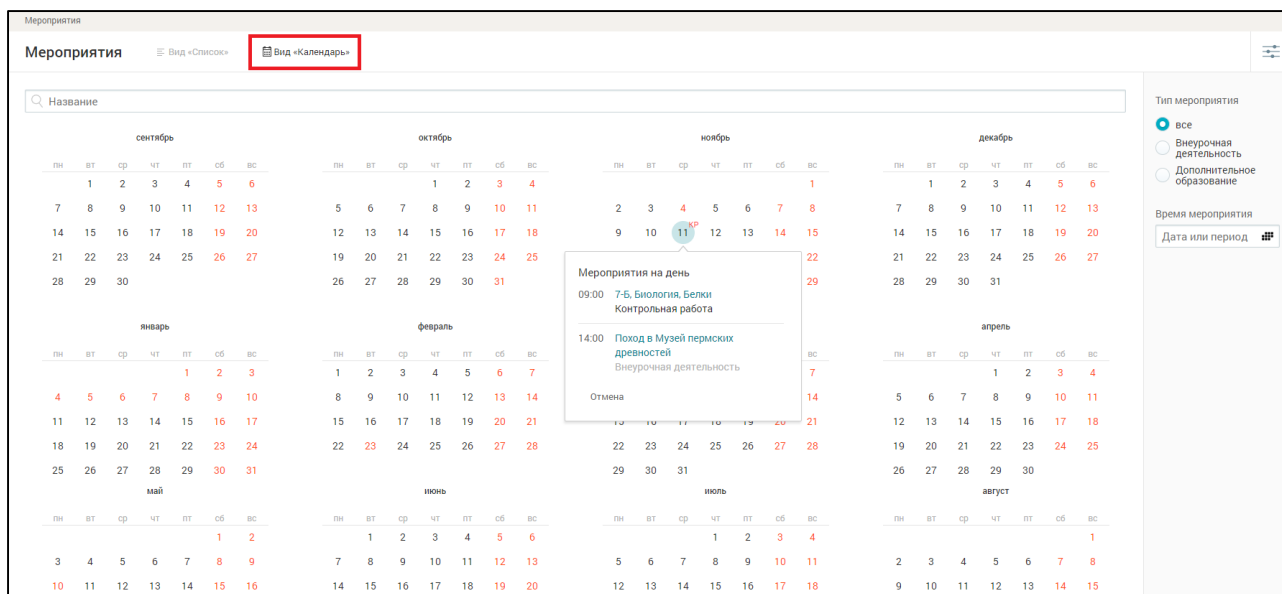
Мероприятия

Мероприятия Вид «Список» Вид «Календарь»

Название

сентябрь

| пн | вт | ср | чт | пт | сб | вс |
|---|---|---|---|---|---|---|
| | 1 | 2 | 3 | 4 | 5 | 6 |
| 7 | 8 | 9 | 10 | 11 | 12 | 13 |
| 14 | 15 | 16 | 17 | 18 | 19 | 20 |
| 21 | 22 | 23 | 24 | 25 | 26 | 27 |
| 28 | 29 | 30 | | | | |

октябрь

| пн | вт | ср | чт | пт | сб | вс |
|---|---|---|---|---|---|---|
| | | | 1 | 2 | 3 | 4 |
| 5 | 6 | 7 | 8 | 9 | 10 | 11 |
| 12 | 13 | 14 | 15 | 16 | 17 | 18 |
| 19 | 20 | 21 | 22 | 23 | 24 | 25 |
| 26 | 27 | 28 | 29 | 30 | 31 | |

ноябрь

| пн | вт | ср | чт | пт | сб | вс |
|---|---|---|---|---|---|---|
| | | | | | | 1 |
| 2 | 3 | 4 | 5 | 6 | 7 | 8 |
| 9 | 10 | 11 КР | 12 | 13 | 14 | 15 |
| | | | | | | 22 |
| | | | | | | 29 |

Мероприятия на день
09:00 7-Б, Биология, Белки
Контрольная работа
14:00 Поход в Музей пермских древностей
Внеурочная деятельность
Отмена

декабрь

| пн | вт | ср | чт | пт | сб | вс |
|---|---|---|---|---|---|---|
| | 1 | 2 | 3 | 4 | 5 | 6 |
| 7 | 8 | 9 | 10 | 11 | 12 | 13 |
| 14 | 15 | 16 | 17 | 18 | 19 | 20 |
| 21 | 22 | 23 | 24 | 25 | 26 | 27 |
| 28 | 29 | 30 | 31 | | | |

январь

| пн | вт | ср | чт | пт | сб | вс |
|---|---|---|---|---|---|---|
| | | | | 1 | 2 | 3 |
| 4 | 5 | 6 | 7 | 8 | 9 | 10 |
| 11 | 12 | 13 | 14 | 15 | 16 | 17 |
| 18 | 19 | 20 | 21 | 22 | 23 | 24 |
| 25 | 26 | 27 | 28 | 29 | 30 | 31 |

февраль

| пн | вт | ср | чт | пт | сб | вс |
|---|---|---|---|---|---|---|
| 1 | 2 | 3 | 4 | 5 | 6 | 7 |
| 8 | 9 | 10 | 11 | 12 | 13 | 14 |
| 15 | 16 | 17 | 18 | 19 | 20 | 21 |
| 22 | 23 | 24 | 25 | 26 | 27 | 28 |

| пн | вт | ср | чт | пт | сб | вс |
|---|---|---|---|---|---|---|
| | | | | | | 7 |
| | | | | | | 14 |
| 15 | 16 | 17 | 18 | 19 | 20 | 21 |
| 22 | 23 | 24 | 25 | 26 | 27 | 28 |
| 29 | 30 | 31 | | | | |

апрель

| пн | вт | ср | чт | пт | сб | вс |
|---|---|---|---|---|---|---|
| | | | 1 | 2 | 3 | 4 |
| 5 | 6 | 7 | 8 | 9 | 10 | 11 |
| 12 | 13 | 14 | 15 | 16 | 17 | 18 |
| 19 | 20 | 21 | 22 | 23 | 24 | 25 |
| 26 | 27 | 28 | 29 | 30 | | |

май

| пн | вт | ср | чт | пт | сб | вс |
|---|---|---|---|---|---|---|
| | | | | | 1 | 2 |
| 3 | 4 | 5 | 6 | 7 | 8 | 9 |
| 10 | 11 | 12 | 13 | 14 | 15 | 16 |

июнь

| пн | вт | ср | чт | пт | сб | вс |
|---|---|---|---|---|---|---|
| | 1 | 2 | 3 | 4 | 5 | 6 |
| 7 | 8 | 9 | 10 | 11 | 12 | 13 |
| 14 | 15 | 16 | 17 | 18 | 19 | 20 |

июль

| пн | вт | ср | чт | пт | сб | вс |
|---|---|---|---|---|---|---|
| | | | 1 | 2 | 3 | 4 |
| 5 | 6 | 7 | 8 | 9 | 10 | 11 |
| 12 | 13 | 14 | 15 | 16 | 17 | 18 |

август

| пн | вт | ср | чт | пт | сб | вс |
|---|---|---|---|---|---|---|
| | | | | | | 1 |
| 2 | 3 | 4 | 5 | 6 | 7 | 8 |
| 9 | 10 | 11 | 12 | 13 | 14 | 15 |

Тип мероприятия
все
Внеурочная деятельность
Дополнительное образование

Время мероприятия
Дата или период